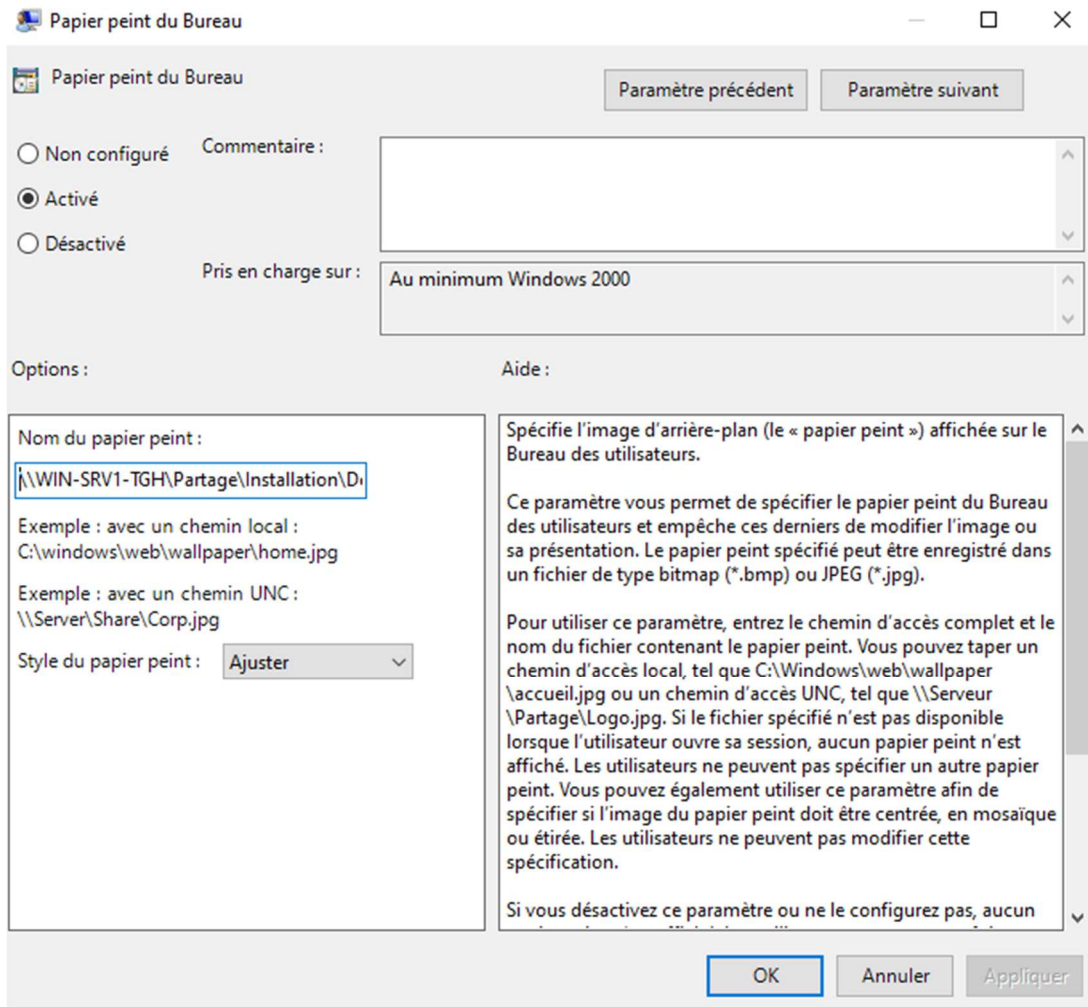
Papier peint du Bureau

Papier peint du Bureau

Paramètre précédent

Paramètre suivant

Non configuré

Activé

Désactivé

Commentaire :

Pris en charge sur :

Au minimum Windows 2000

Options :

Aide :

Nom du papier peint :

\\WIN-SRV1-TGH\Partage\Installation\D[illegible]

Exemple : avec un chemin local :
C:\windows\web\wallpaper\home.jpg

Exemple : avec un chemin UNC :
\\Server\Share\Corp.jpg

Style du papier peint : Ajuster

Spécifie l'image d'arrière-plan (le « papier peint ») affichée sur le Bureau des utilisateurs.

Ce paramètre vous permet de spécifier le papier peint du Bureau des utilisateurs et empêche ces derniers de modifier l'image ou sa présentation. Le papier peint spécifié peut être enregistré dans un fichier de type bitmap (*.bmp) ou JPEG (*.jpg).

Pour utiliser ce paramètre, entrez le chemin d'accès complet et le nom du fichier contenant le papier peint. Vous pouvez taper un chemin d'accès local, tel que C:\Windows\web\wallpaper \accueil.jpg ou un chemin d'accès UNC, tel que \\Serveur \Partage\Logo.jpg. Si le fichier spécifié n'est pas disponible lorsque l'utilisateur ouvre sa session, aucun papier peint n'est affiché. Les utilisateurs ne peuvent pas spécifier un autre papier peint. Vous pouvez également utiliser ce paramètre afin de spécifier si l'image du papier peint doit être centrée, en mosaïque ou étirée. Les utilisateurs ne peuvent pas modifier cette spécification.

Si vous désactivez ce paramètre ou ne le configurez pas, aucun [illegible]

OK

Annuler

Appliquer